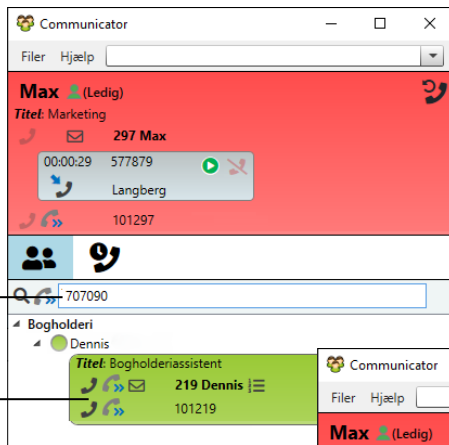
Communicator

Filer Hjælp

Max (Ledig)

Titel: Marketing

297 Max

00:00:29 577879

Langberg

101297

707090

Bogholderi

Dennis

Titel: Bogholderiassistent

219 Dennis

101219

Communicator

Filer Hjælp

Max (Ledig)